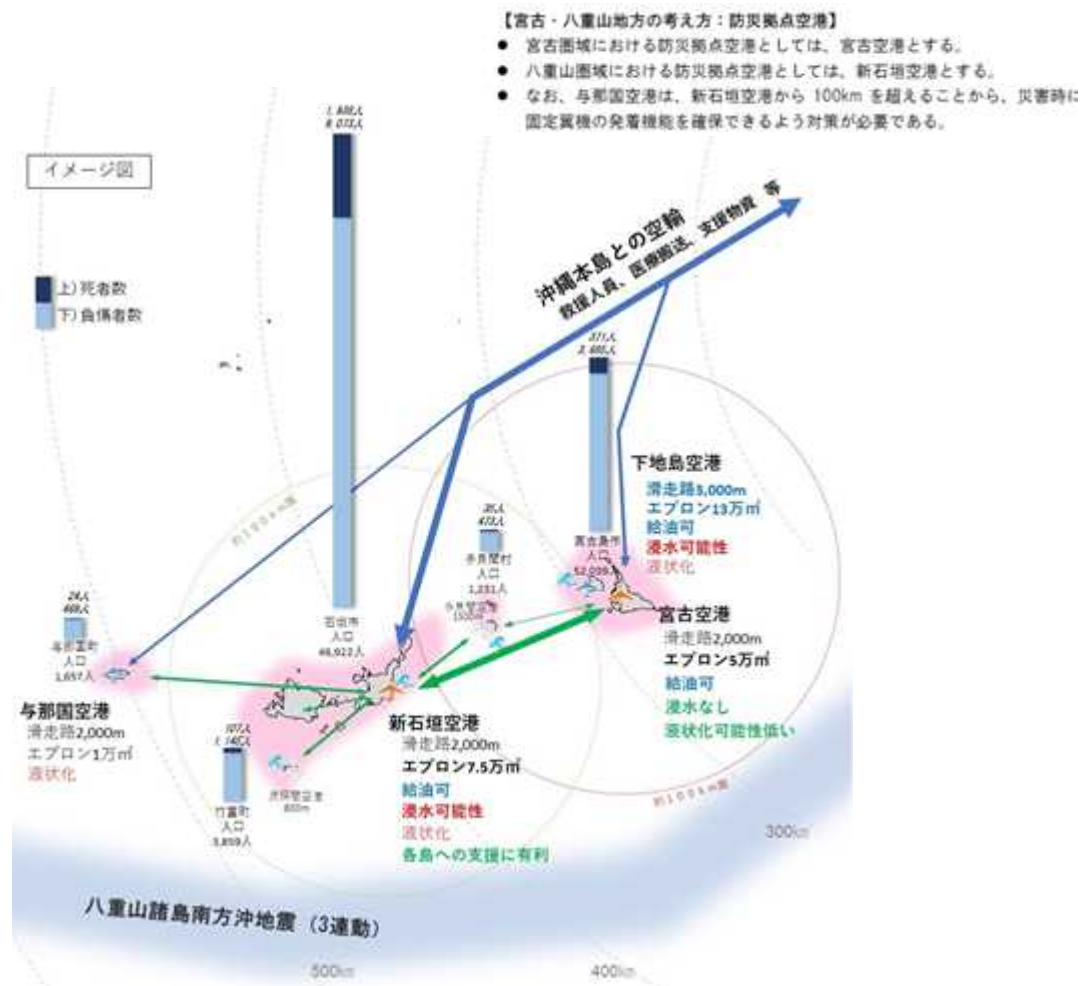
【宮古・八重山地方の考え方：防災拠点空港】
● 宮古圏域における防災拠点空港としては、宮古空港とする。
● 八重山圏域における防災拠点空港としては、新石垣空港とする。
● なお、与那国空港は、新石垣空港から 100km を超えることから、災害時に固定翼機の発着機能を確保できるよう対策が必要である。

イメージ図

上）死者数
下）負傷者数

沖縄本島との空輸
救援人員、医療搬送、支援物資 等

1,800人
8,073人

371人
2,466人

26人
473人

24人
468人

107人
1,146人

石垣市
人口
46,922人

宮古島市
人口
52,039人

多良間村
人口
1,231人

多良間空港
1500m

与那国町
人口
1,657人

竹富町
人口
3,859人

波照間空港
800m

約100km圏

約100km圏

下地島空港
滑走路3,000m
エプロン13万㎡
給油可
浸水可能性
液状化

宮古空港
滑走路2,000m
エプロン5万㎡
給油可
浸水なし
液状化可能性低い

与那国空港
滑走路2,000m
エプロン1万㎡
液状化

新石垣空港
滑走路2,000m
エプロン7.5万㎡
給油可
浸水可能性
液状化
各島への支援に有利

八重山諸島南方沖地震（3連動）

300km
400km
500km